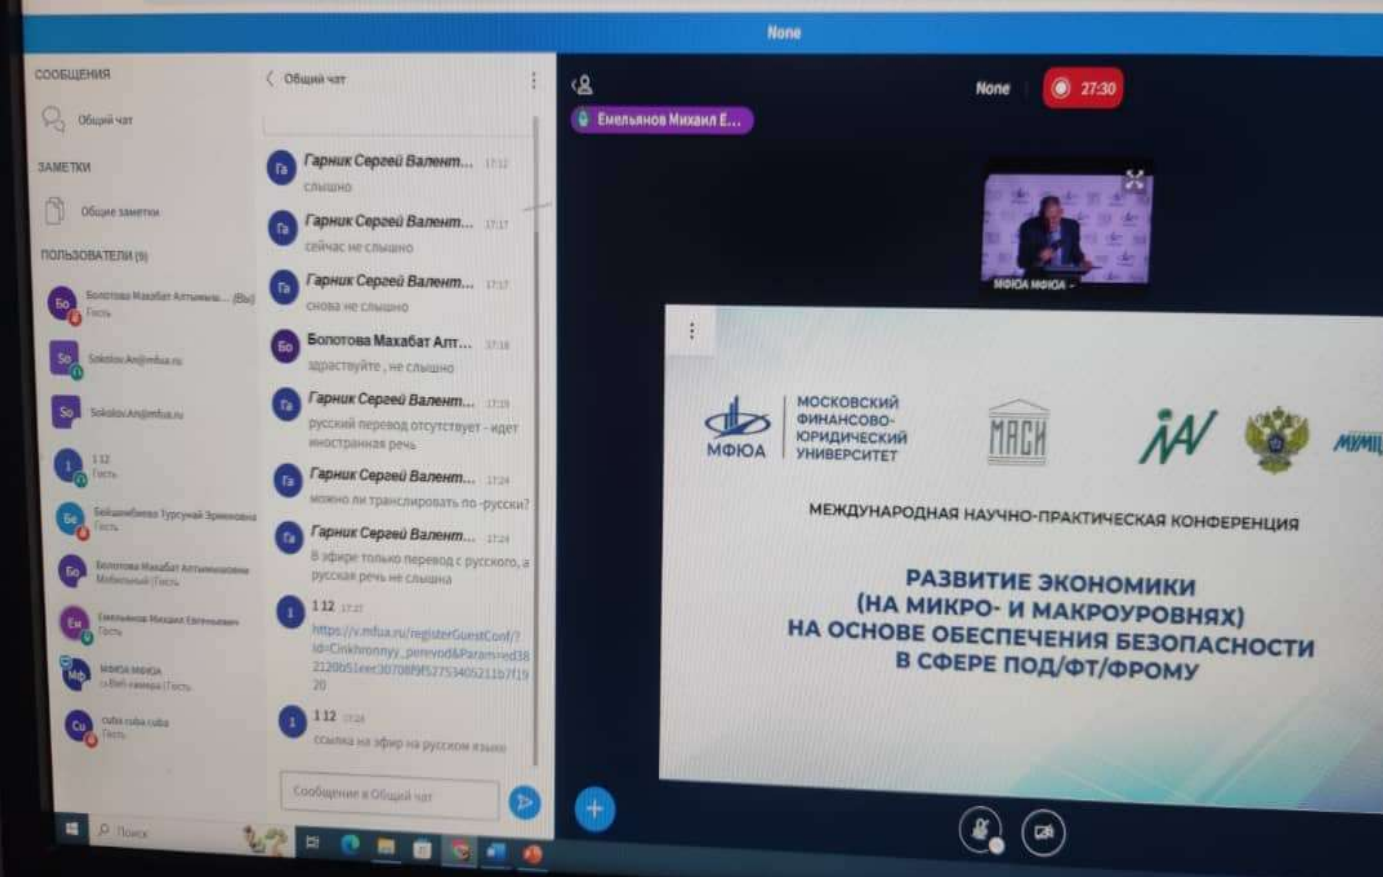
None

СООБЩЕНИЯ

Общий чат

ЗАМЕТКИ

Общие заметки

ПОЛЬЗОВАТЕЛИ (9)

Бо Болотова Махабат Алтынбы... (Вы) Гость

So Sokolov.An@mfua.ru

So Sokolov.An@mfua.ru

1 1 12 Гость

Бе Бейшембиева Турсунай Эркиновна Гость

Бо Болотова Махабат Алтынбековна Мобильный | Гость

Ем Емельянов Михаил Евгеньевич Гость

МФ МФЮА МФЮА Веб-камера | Гость

Cu cuba cuba cuba Гость

Общий чат

Га Гарник Сергей Валент... 17:12
слышно

Га Гарник Сергей Валент... 17:17
сейчас не слышно

Га Гарник Сергей Валент... 17:17
снова не слышно

Бо Болотова Махабат Алт... 17:18
здраствуйте , не слышно

Га Гарник Сергей Валент... 17:19
русский перевод отсутствует - идет иностранная речь

Га Гарник Сергей Валент... 17:24
можно ли транслировать по -русски?

Га Гарник Сергей Валент... 17:24
В эфире только перевод с русского, а русская речь не слышна

1 1 12 17:27
https://v.mfua.ru/registerGuestConf/?id=Cinkhronnyy_perevod&Param=ed382120b51eec30708f9f527534052 11b7f1920

1 1 12 17:28
ссылка на эфир на русском языке

Сообщение в Общий чат

Емельянов Михаил Е...

None

27:30

МФЮА МФЮА -

МФЮА

МОСКОВСКИЙ ФИНАНСОВО-ЮРИДИЧЕСКИЙ УНИВЕРСИТЕТ

МАСИ

МУМЦ

МЕЖДУНАРОДНАЯ НАУЧНО-ПРАКТИЧЕСКАЯ КОНФЕРЕНЦИЯ

РАЗВИТИЕ ЭКОНОМИКИ (НА МИКРО- И МАКРОУРОВНЯХ) НА ОСНОВЕ ОБЕСПЕЧЕНИЯ БЕЗОПАСНОСТИ В СФЕРЕ ПОД/ФТ/ФРОМУ

Поиск